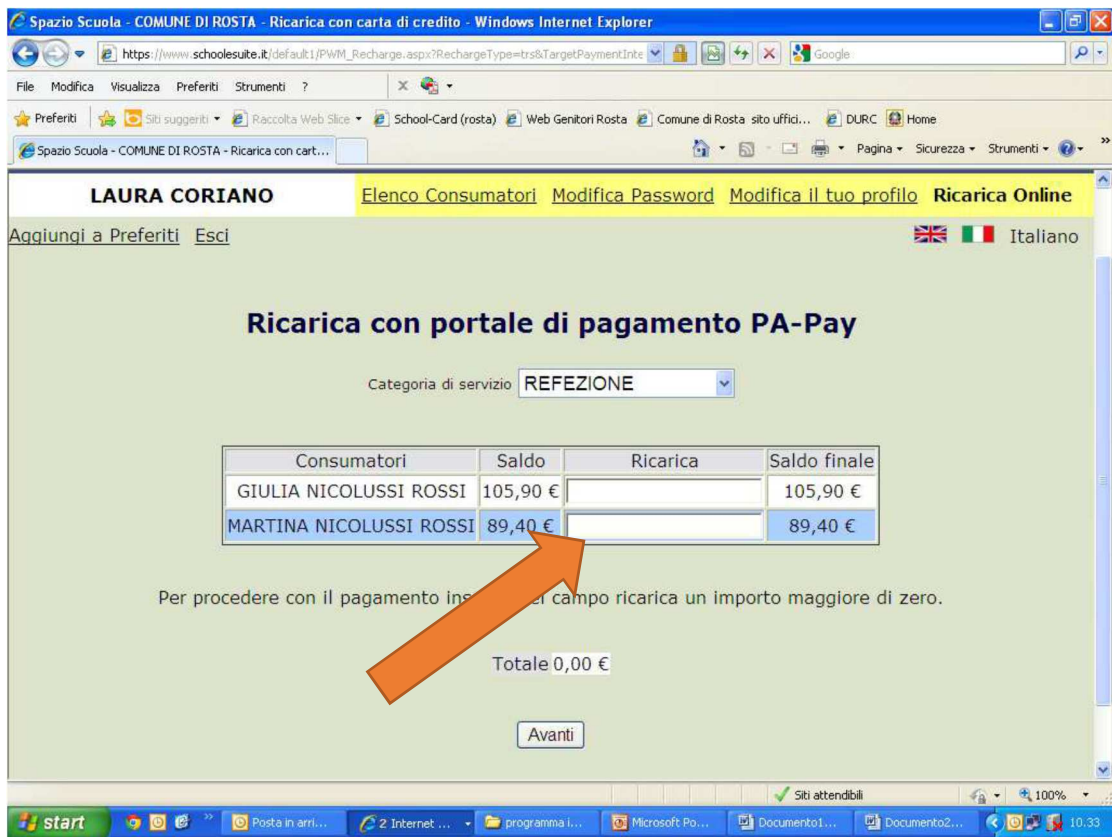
Spazio Scuola - COMUNE DI ROSTA - Ricarica con carta di credito - Windows Internet Explorer

https://www.schoolesuite.it/default1/PWM_Recharge.aspx?RechargeType=trs&TargetPaymentInte

Google

File Modifica Visualizza Preferiti Strumenti ?

Preferiti Siti suggeriti Raccolta Web Slice School-Card (rosta) Web Genitori Rosta Comune di Rosta sito uffici... DURC Home

Spazio Scuola - COMUNE DI ROSTA - Ricarica con cart...

Pagina Sicurezza Strumenti

LAURA CORIANO Elenco Consumatori Modifica Password Modifica il tuo profilo Ricarica Online

Aggiungi a Preferiti Esci

Italiano

Ricarica con portale di pagamento PA-Pay

Categoria di servizio REFEZIONE

| Consumatori | Saldo | Ricarica | Saldo finale |
|---|---|---|---|
| GIULIA NICOLUSSI ROSSI | 105,90 € | | 105,90 € |
| MARTINA NICOLUSSI ROSSI | 89,40 € | | 89,40 € |

Per procedere con il pagamento ins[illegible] campo ricarica un importo maggiore di zero.

Totale 0,00 €

Avanti

Siti attendibili 100%

start Posta in arri... 2 Internet ... programma i... Microsoft Po... Documento1... Documento2... 10.33